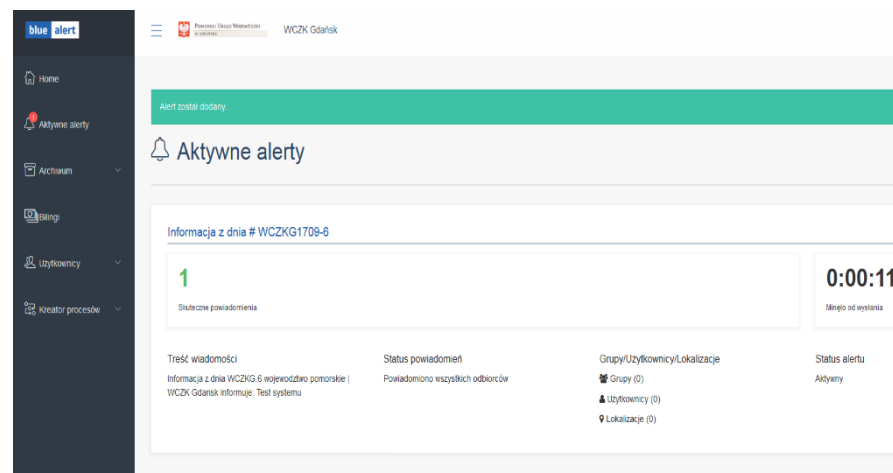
blue alert

Home

1 Aktywne alerty

Archiwum

Bilingi

Użytkownicy

Kreator procesów

Pomorski Urząd Wojewódzki w Gdańsku

WCZK Gdańsk

Alert został dodany.

Aktywne alerty

Informacja z dnia # WCZKG1709-6

1

Skuteczne powiadomienia

0:00:11

Minęło od wysłania

Treść wiadomości

Informacja z dnia WCZKG.6 województwo pomorskie | WCZK Gdansk informuje: Test systemu

Status powiadomień

Powiadomiono wszystkich odbiorców

Grupy/Użytkownicy/Lokalizacje

Grupy (0)

Użytkownicy (0)

Lokalizacje (0)

Status alertu

Aktywny